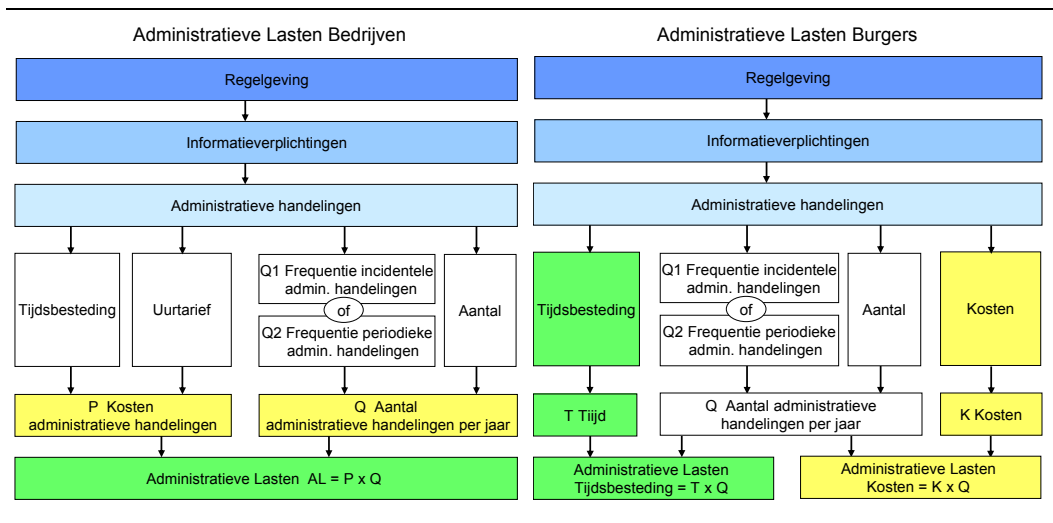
Administratieve Lasten Bedrijven

Regelgeving

Informatieverplichtingen

Administratieve handelingen

Tijdsbesteding

Uurtarief

Q1 Frequentie incidentele admin. handelingen

of

Q2 Frequentie periodieke admin. handelingen

Aantal

P Kosten administratieve handelingen

Q Aantal administratieve handelingen per jaar

Administratieve Lasten AL = P x Q

Administratieve Lasten Burgers

Regelgeving

Informatieverplichtingen

Administratieve handelingen

Tijdsbesteding

Q1 Frequentie incidentele admin. handelingen

of

Q2 Frequentie periodieke admin. handelingen

Aantal

Kosten

T Tijd

Q Aantal administratieve handelingen per jaar

K Kosten

Administratieve Lasten Tijdsbesteding = T x Q

Administratieve Lasten Kosten = K x Q